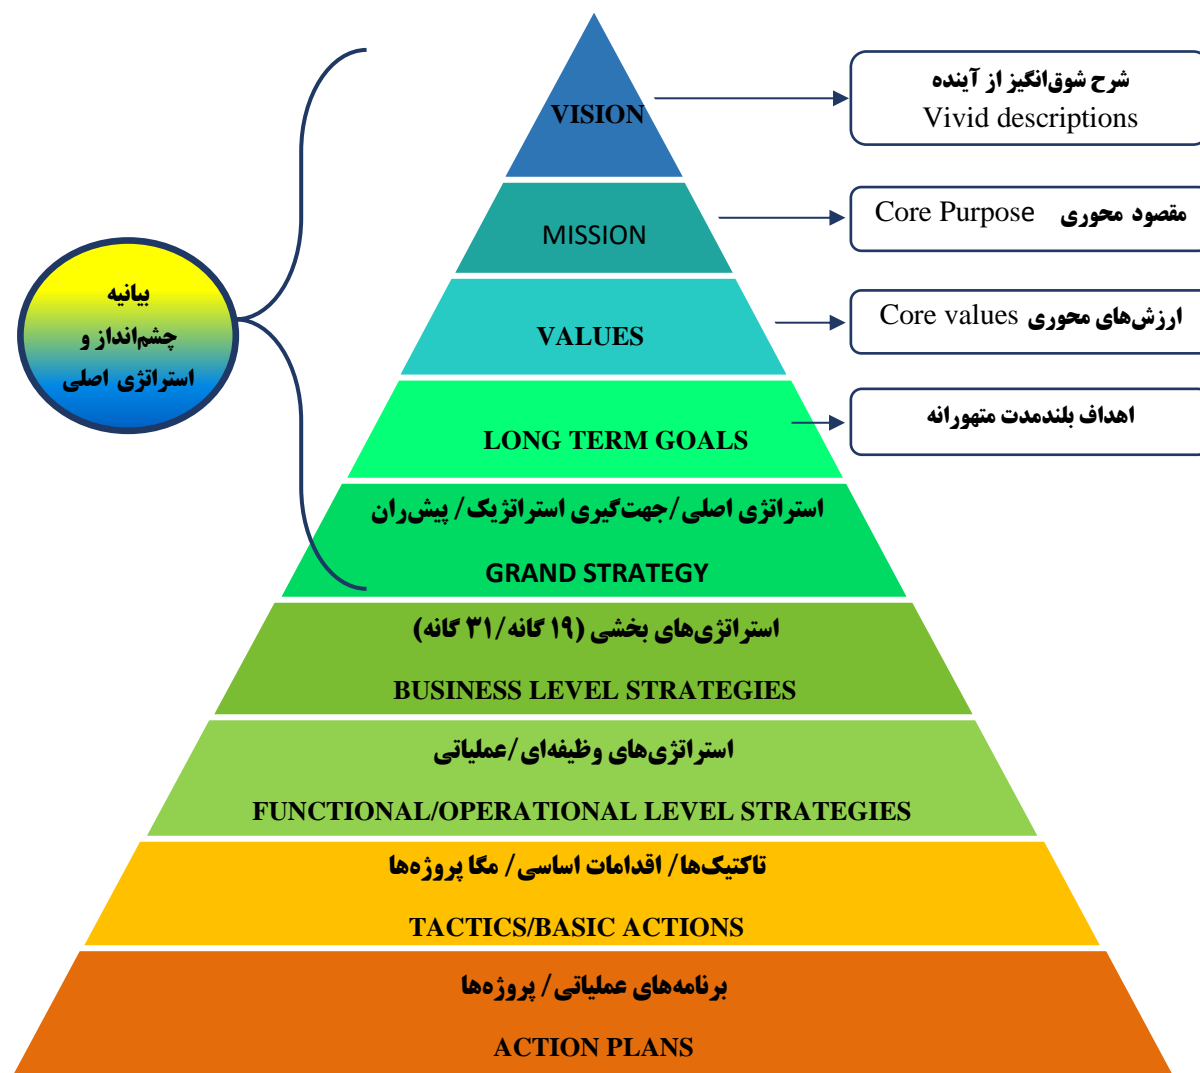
VISION

شرح شوق‌انگیز از آینده
Vivid descriptions

MISSION

Core Purpose مقصود محوری

VALUES

Core values ارزش‌های محوری

LONG TERM GOALS

اهداف بلندمدت متهورانه

بیانیه
چشم‌انداز و
استراتژی اصلی

استراتژی اصلی/جهت‌گیری استراتژیک/ پیش‌ران
GRAND STRATEGY

استراتژی‌های بخشی (۱۹ گانه/۳۱ گانه)
BUSINESS LEVEL STRATEGIES

استراتژی‌های وظیفه‌ای/عملیاتی
FUNCTIONAL/OPERATIONAL LEVEL STRATEGIES

تاکتیک‌ها/ اقدامات اساسی/ مگا پروژه‌ها
TACTICS/BASIC ACTIONS

برنامه‌های عملیاتی/ پروژه‌ها
ACTION PLANS